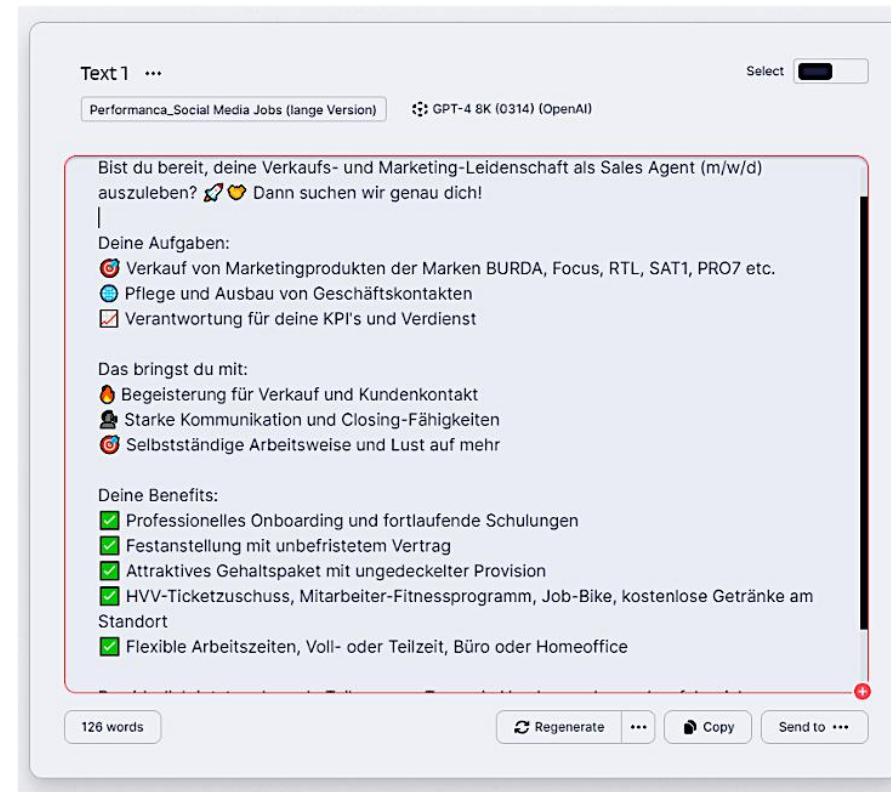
Text 1 ···

Select

Performanca_Social Media Jobs (lange Version)

GPT-4 8K (0314) (OpenAI)

Bist du bereit, deine Verkaufs- und Marketing-Leidenschaft als Sales Agent (m/w/d) auszuleben? 🚀💛 Dann suchen wir genau dich!

Deine Aufgaben:
🎯 Verkauf von Marketingprodukten der Marken BURDA, Focus, RTL, SAT1, PRO7 etc.
🌐 Pflege und Ausbau von Geschäftskontakten
📈 Verantwortung für deine KPI's und Verdienst

Das bringst du mit:
🔥 Begeisterung für Verkauf und Kundenkontakt
🗣 Starke Kommunikation und Closing-Fähigkeiten
🎯 Selbstständige Arbeitsweise und Lust auf mehr

Deine Benefits:
✅ Professionelles Onboarding und fortlaufende Schulungen
✅ Festanstellung mit unbefristetem Vertrag
✅ Attraktives Gehaltspaket mit ungedeckelter Provision
✅ HVV-Ticketzuschuss, Mitarbeiter-Fitnessprogramm, Job-Bike, kostenlose Getränke am Standort
✅ Flexible Arbeitszeiten, Voll- oder Teilzeit, Büro oder Homeoffice

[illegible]

126 words

Regenerate ···

Copy

Send to ···